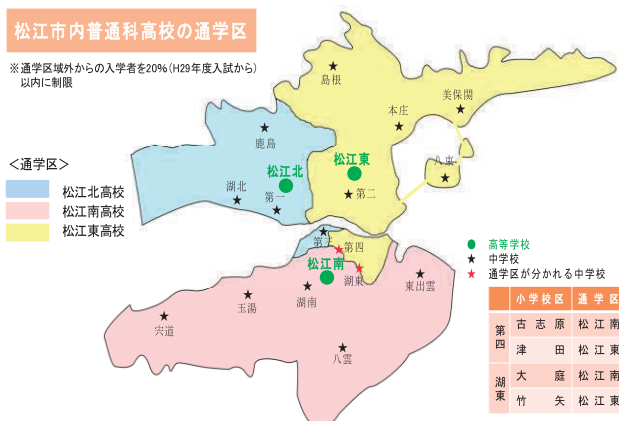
松江市内普通科高校の通学区

※通学区域外からの入学者を20%（H29年度入試から）以内に制限

<通学区>
松江北高校
松江南高校
松江東高校

島根
美保関
本庄
鹿島
松江東
八束
松江北
湖北
第一
第二
第三
第四
松江南
湖東
東出雲
玉湯
湖南
宍道
八雲

● 高等学校
★ 中学校
★ 通学区が分かれる中学校

| | 小学校区 | 通学区 |
|---|---|---|
| 第四 | 古志原 | 松江南 |
| | 津田 | 松江東 |
| 湖東 | 大庭 | 松江南 |
| | 竹矢 | 松江東 |